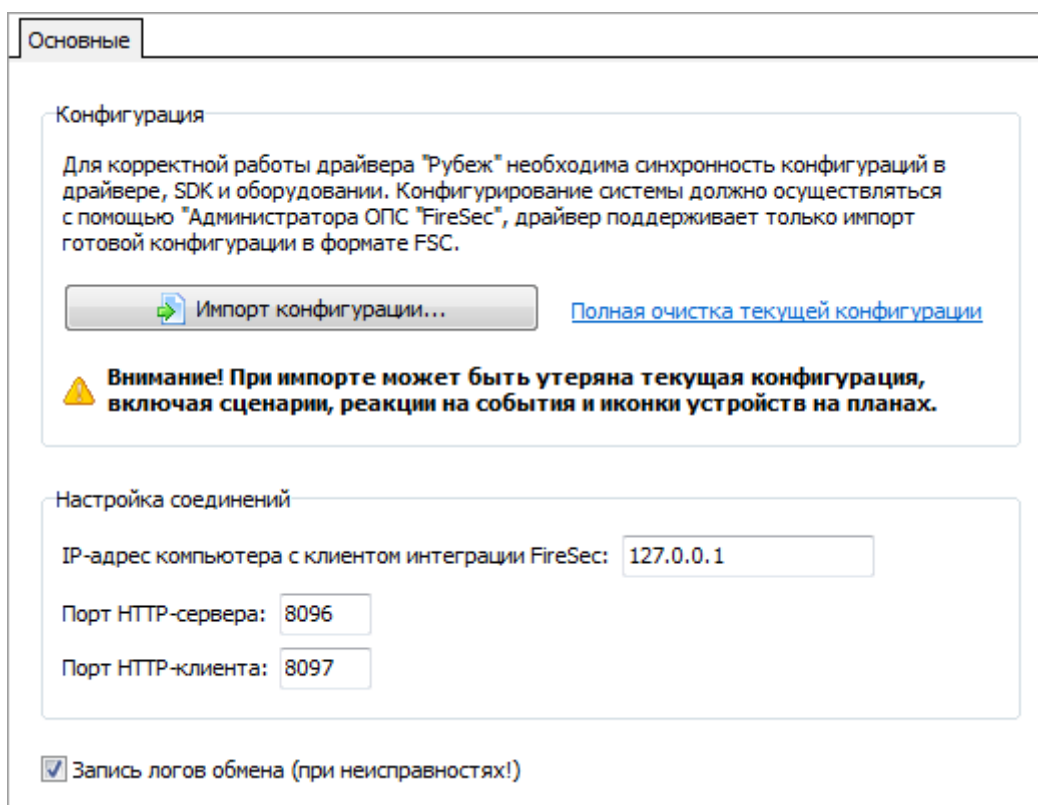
Основные

Конфигурация

Для корректной работы драйвера "Рубеж" необходима синхронность конфигураций в драйвере, SDK и оборудовании. Конфигурирование системы должно осуществляться с помощью "Администратора ОПС "FireSec", драйвер поддерживает только импорт готовой конфигурации в формате FSC.

Импорт конфигурации...

Полная очистка текущей конфигурации

Внимание! При импорте может быть утеряна текущая конфигурация, включая сценарии, реакции на события и иконки устройств на планах.

Настройка соединений

IP-адрес компьютера с клиентом интеграции FireSec: 127.0.0.1

Порт HTTP-сервера: 8096

Порт HTTP-клиента: 8097

Запись логов обмена (при неисправностях!)